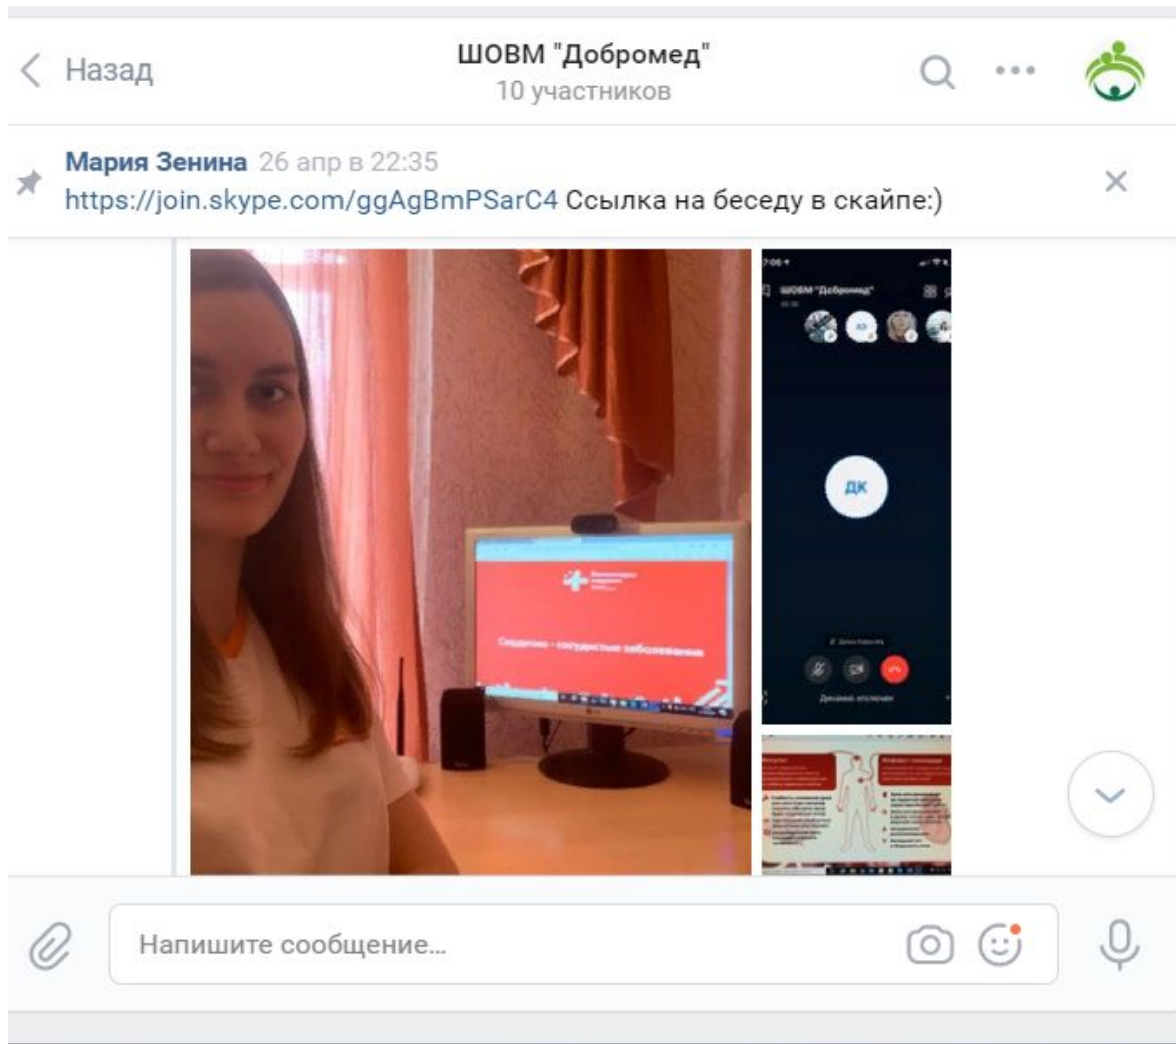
Назад
ШОВМ "Добромед"
10 участников

Мария Зенина 26 апр в 22:35
https://join.skype.com/ggAgBmPSarC4 Ссылка на беседу в скайпе:)

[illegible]

ШОВМ "Добромед"

ДК

Сердечно - сосудистые заболевания

Напишите сообщение...